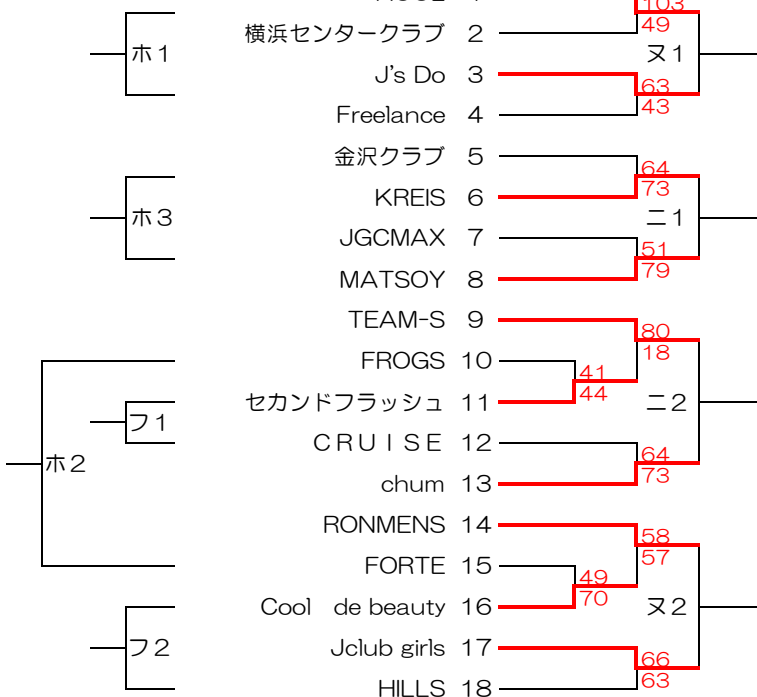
103
横浜センタークラブ 2
49
ヌ1
ホ1
J's Do 3
63
Freelance 4
43
金沢クラブ 5
64
KREIS 6
73
ホ3
ニ1
JGCMAX 7
51
MATSOY 8
79
TEAM-S 9
80
FROGS 10
18
41
セカンドフラッシュ 11
44
フ1
ニ2
ホ2
CRUISE 12
64
chum 13
73
RONMENS 14
58
FORTE 15
57
49
Cool de beauty 16
70
ヌ2
フ2
Jclub girls 17
66
HILLS 18
63